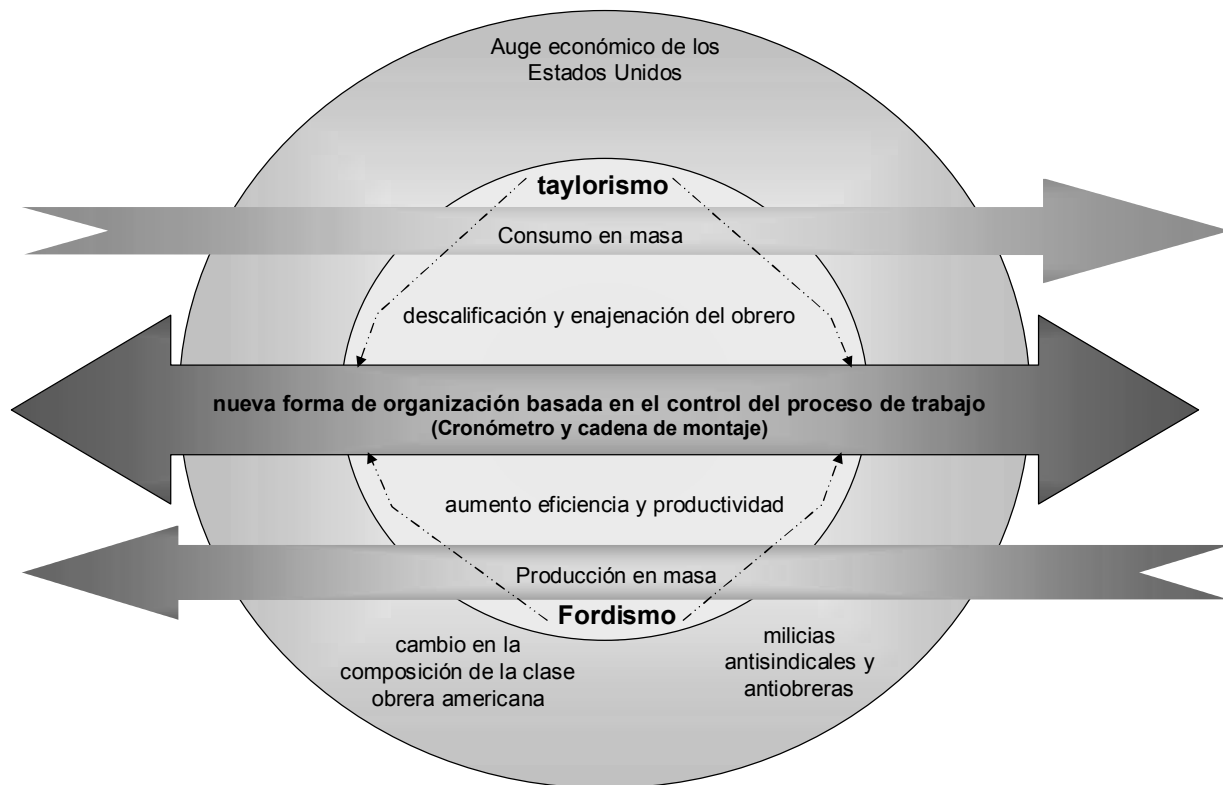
Auge económico de los Estados Unidos

taylorismo

Consumo en masa

descalificación y enajenación del obrero

nueva forma de organización basada en el control del proceso de trabajo
(Cronómetro y cadena de montaje)

aumento eficiencia y productividad

Producción en masa

Fordismo

cambio en la composición de la clase obrera americana

milicias antisindicales y antiobreras